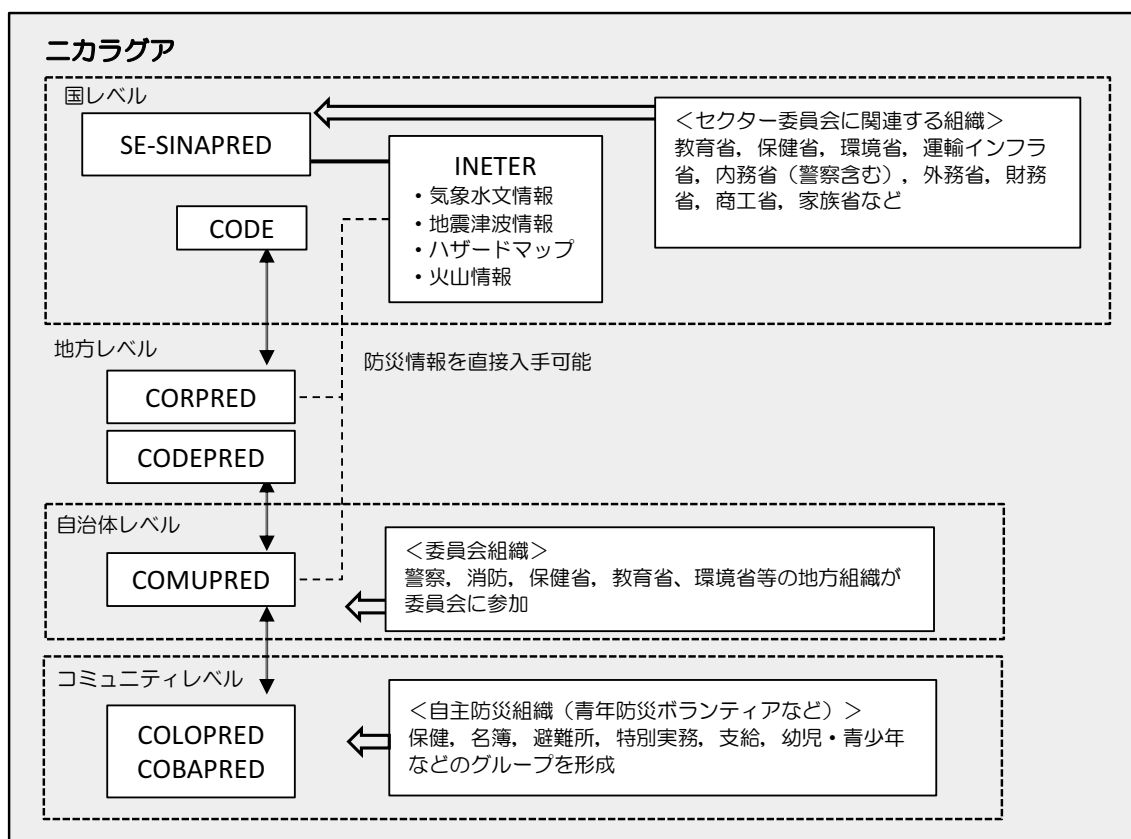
ニカラグア

国レベル

SE-SINAPRED

CODE

INETER
・気象水文情報
・地震津波情報
・ハザードマップ
・火山情報

<セクター委員会に関連する組織>
教育省，保健省，環境省，運輸インフラ省，内務省（警察含む），外務省，財務省，商工省，家族省など

地方レベル

防災情報を直接入手可能

CORPRED

CODEPRED

自治体レベル

COMUPRED

<委員会組織>
警察，消防，保健省，教育省、環境省等の地方組織が委員会に参加

コミュニティレベル

COLOPRED
COBAPRED

<自主防災組織（青年防災ボランティアなど）>
保健，名簿，避難所，特別実務，支給，幼児・青少年などのグループを形成